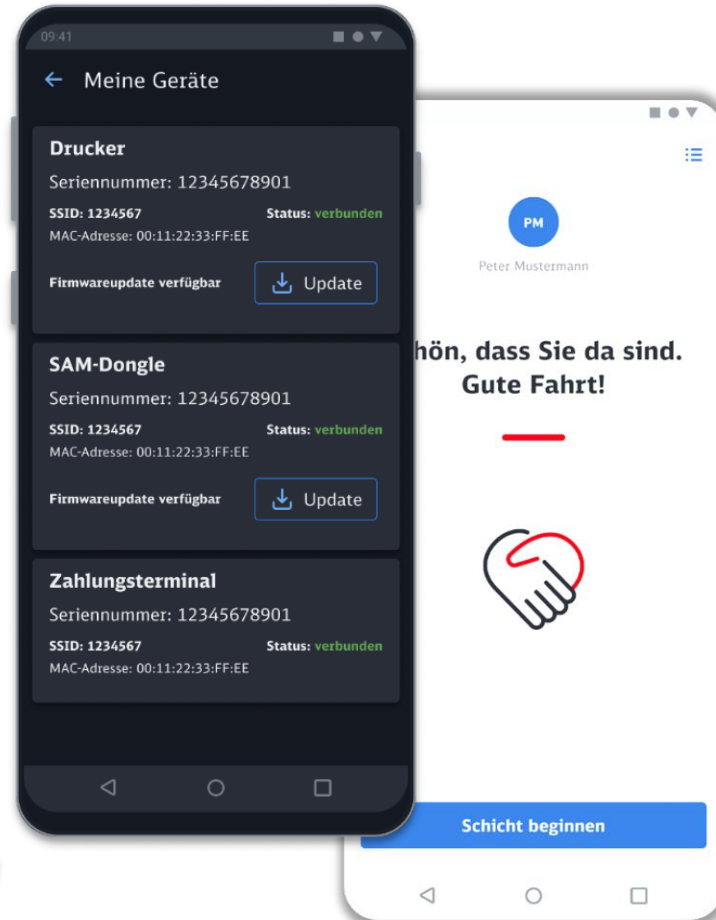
09:41

Meine Geräte

Drucker
Seriennummer: 12345678901
SSID: 1234567
Status: verbunden
MAC-Adresse: 00:11:22:33:FF:EE
Firmwareupdate verfügbar
Update

SAM-Dongle
Seriennummer: 12345678901
SSID: 1234567
Status: verbunden
MAC-Adresse: 00:11:22:33:FF:EE
Firmwareupdate verfügbar
Update

Zahlungsterminal
Seriennummer: 12345678901
SSID: 1234567
Status: verbunden
MAC-Adresse: 00:11:22:33:FF:EE

PM
Peter Mustermann

hön, dass Sie da sind.
Gute Fahrt!

Schicht beginnen